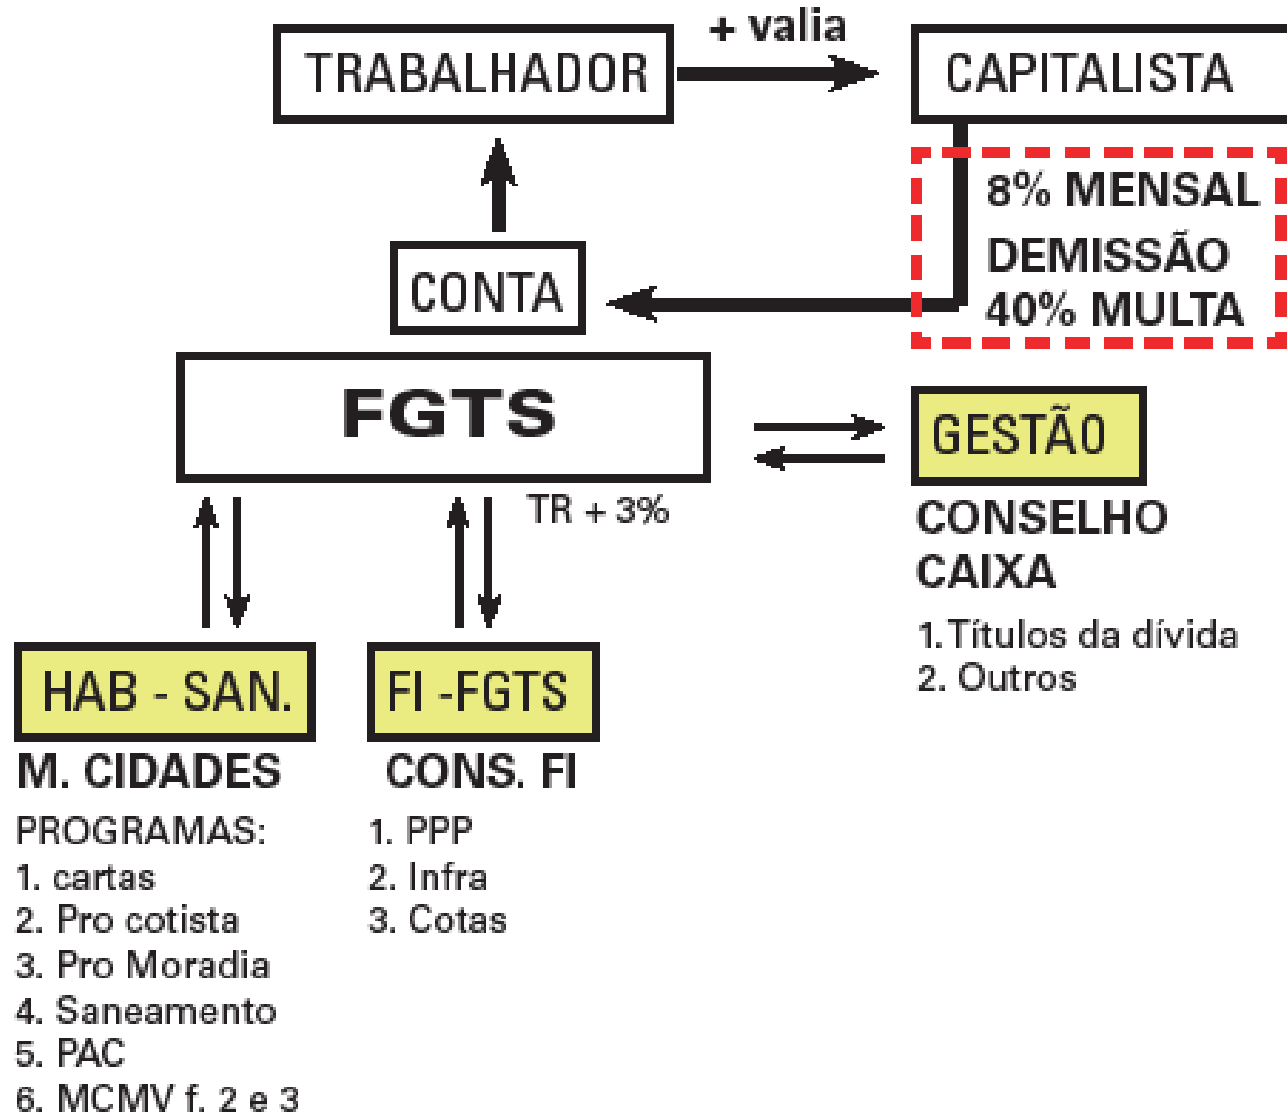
TRABALHADOR

+ valia

CAPITALISTA

8% MENSAL
DEMISSÃO
40% MULTA

CONTA

FGTS

GESTÃO

CONSELHO
CAIXA

1.Títulos da dívida
2. Outros

TR + 3%

HAB - SAN.

M. CIDADES

PROGRAMAS:
1. cartas
2. Pro cotista
3. Pro Moradia
4. Saneamento
5. PAC
6. MCMV f. 2 e 3

FI -FGTS

CONS. FI

1. PPP
2. Infra
3. Cotas